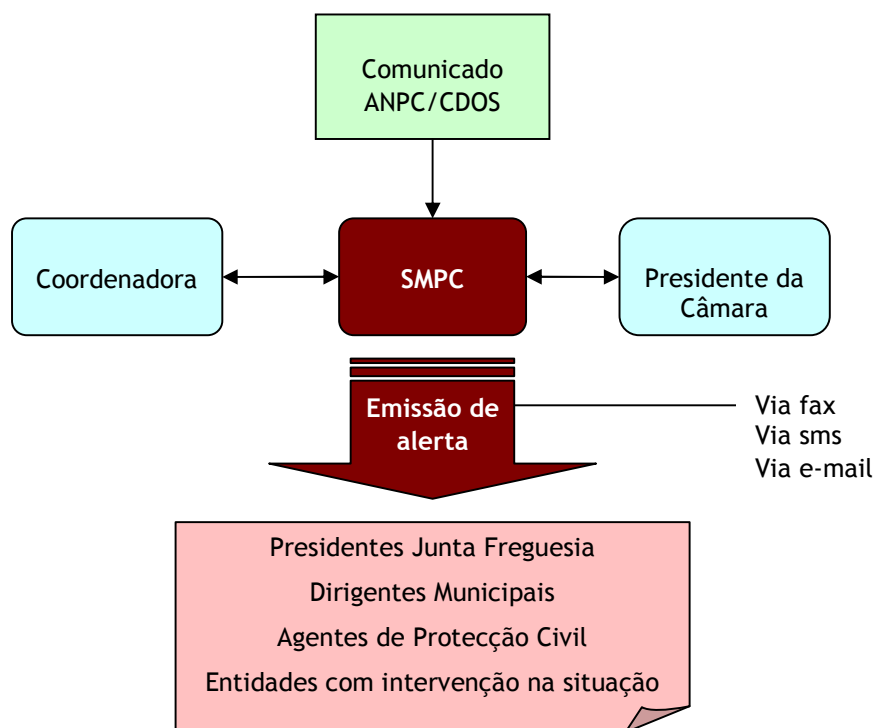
Comunicado
ANPC/CDOS

Coordenadora

SMPC

Presidente da Câmara

Emissão de alerta

Via fax
Via sms
Via e-mail

Presidentes Junta Freguesia
Dirigentes Municipais
Agentes de Protecção Civil
Entidades com intervenção na situação